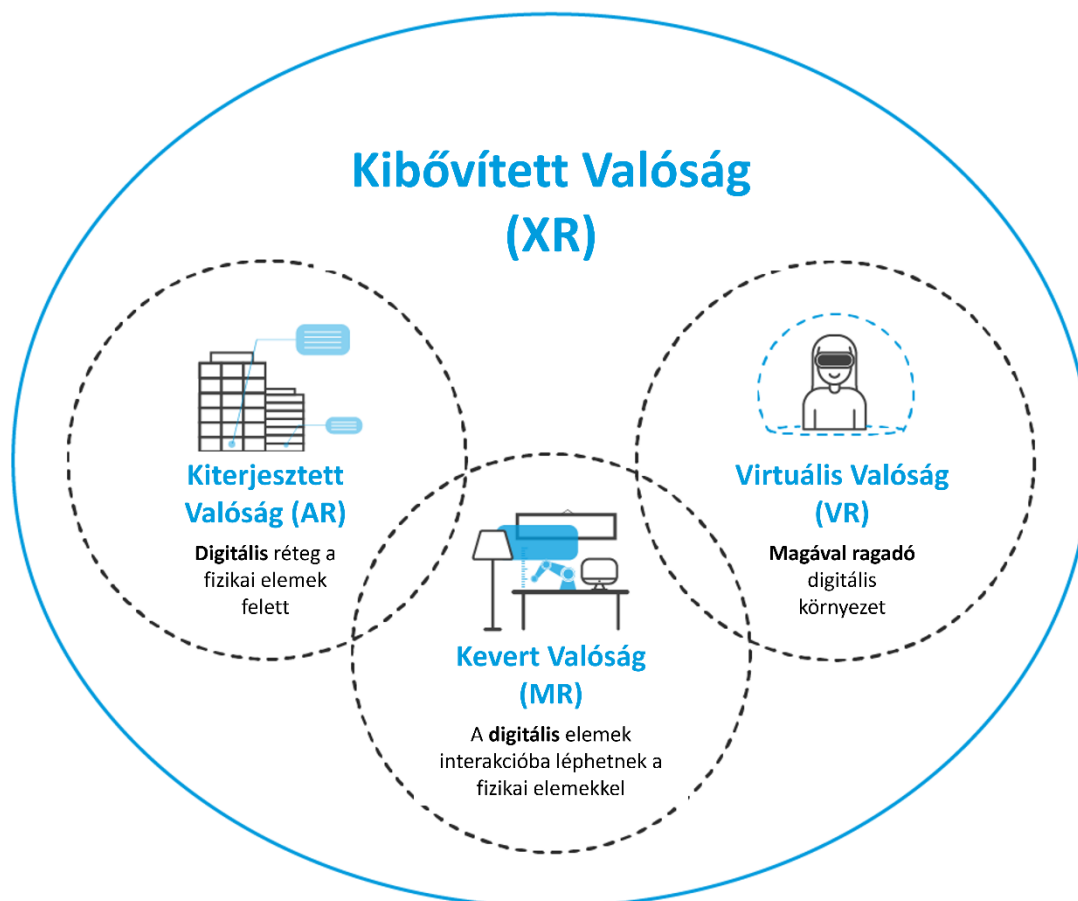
Kibővített Valóság
(XR)

Kiterjesztett Valóság (AR)
Digitális réteg a fizikai elemek felett

Virtuális Valóság (VR)
Magával ragadó digitális környezet

Kevert Valóság (MR)
A digitális elemek interakcióba léphetnek a fizikai elemekkel